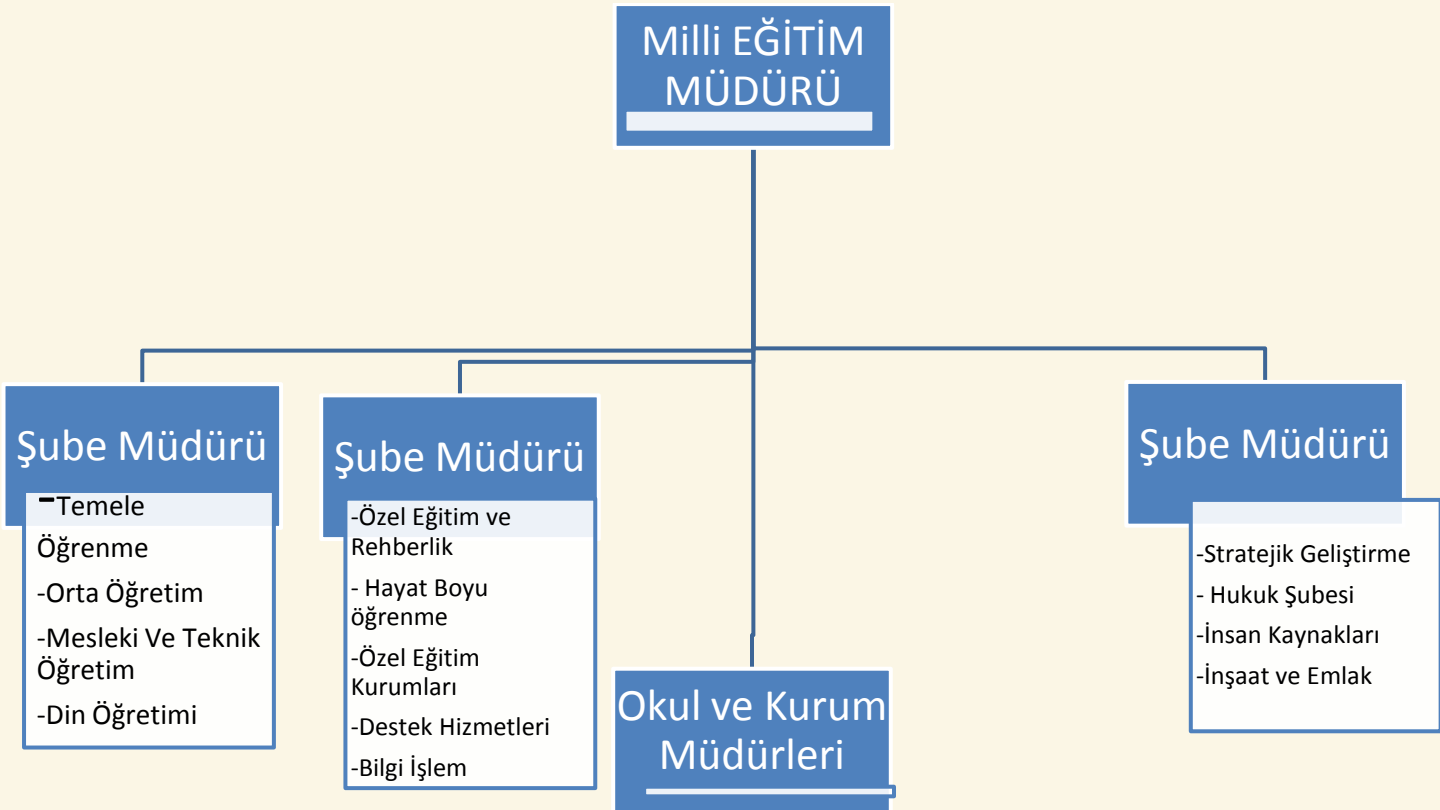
Milli EĞİTİM MÜDÜRÜ

Şube Müdürü

-Temele Öğrenme

-Orta Öğretim

-Mesleki Ve Teknik Öğretim

-Din Öğretimi

Şube Müdürü

-Özel Eğitim ve Rehberlik

- Hayat Boyu öğrenme

-Özel Eğitim Kurumları

-Destek Hizmetleri

-Bilgi İşlem

Okul ve Kurum Müdürleri

Şube Müdürü

-Stratejik Geliştirme

- Hukuk Şubesi

-İnsan Kaynakları

-İnşaat ve Emlak